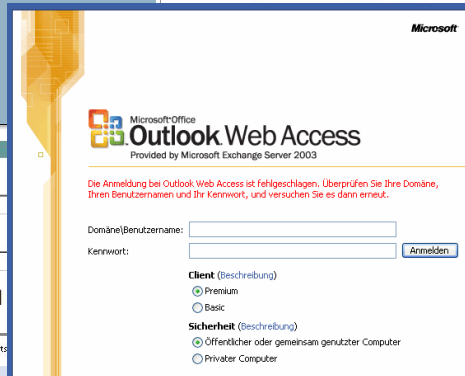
Microsoft

Microsoft Office
Outlook Web Access
Provided by Microsoft Exchange Server 2003

Die Anmeldung bei Outlook Web Access ist fehlgeschlagen. Überprüfen Sie Ihre Domäne, Ihren Benutzernamen und Ihr Kennwort, und versuchen Sie es dann erneut.

Domäne\Benutzername:
Kennwort:
Anmelden

Client (Beschreibung)
Premium
Basic

Sicherheit (Beschreibung)
Öffentlicher oder gemeinsam genutzter Computer
Privater Computer